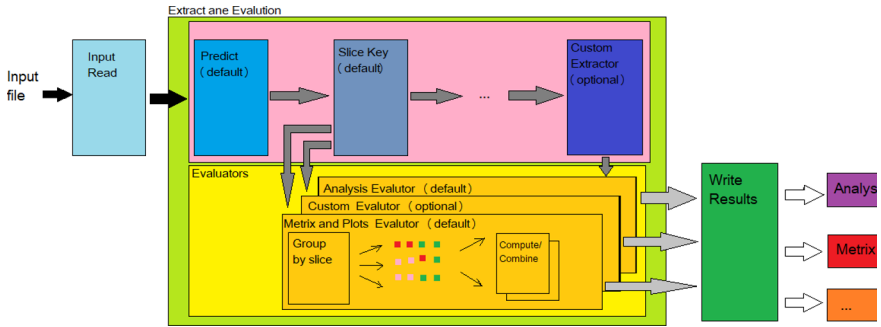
Extract ane Evalution

Input file

Input Read

Predict（default）

Slice Key（default）

...

Custom Extractor（optional）

Evaluators

Analysis Evalutor（default）

Custom Evalutor（optional）

Metrix and Plots Evalutor（default）

Group by slice

Compute/ Combine

Write Results

Analys

Metrix

...